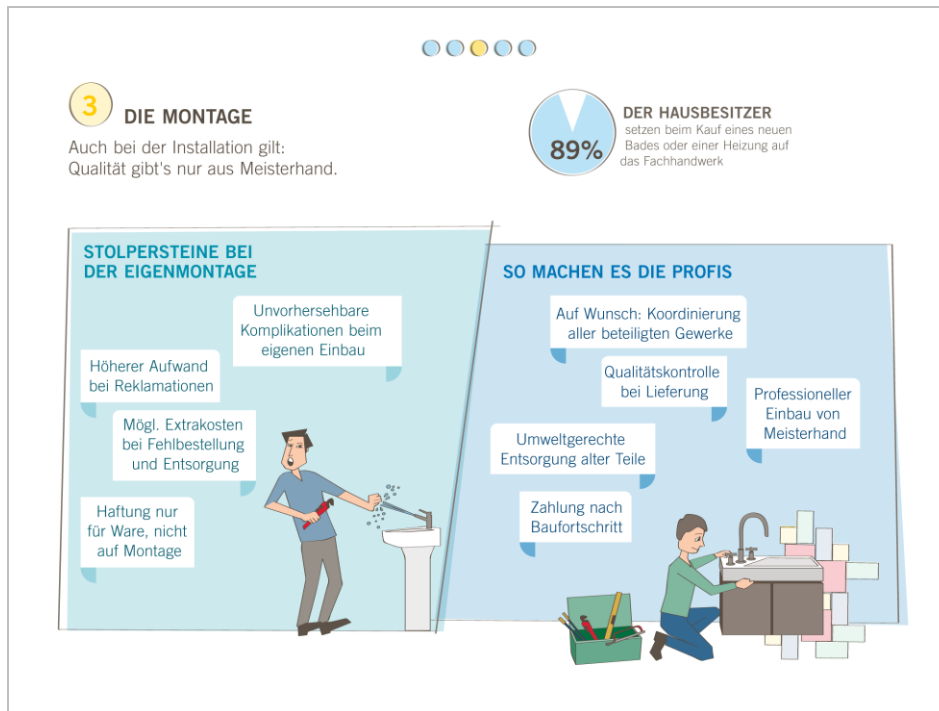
3 DIE MONTAGE

Auch bei der Installation gilt: Qualität gibt's nur aus Meisterhand.

89% DER HAUSBESITZER setzen beim Kauf eines neuen Bades oder einer Heizung auf das Fachhandwerk

STOLPERSTEINE BEI DER EIGENMONTAGE

Unvorhersehbare Komplikationen beim eigenen Einbau

Höherer Aufwand bei Reklamationen

Mögl. Extrakosten bei Fehlbestellung und Entsorgung

Haftung nur für Ware, nicht auf Montage

SO MACHEN ES DIE PROFIS

Auf Wunsch: Koordinierung aller beteiligten Gewerke

Qualitätskontrolle bei Lieferung

Professioneller Einbau von Meisterhand

Umweltgerechte Entsorgung alter Teile

Zahlung nach Baufortschritt